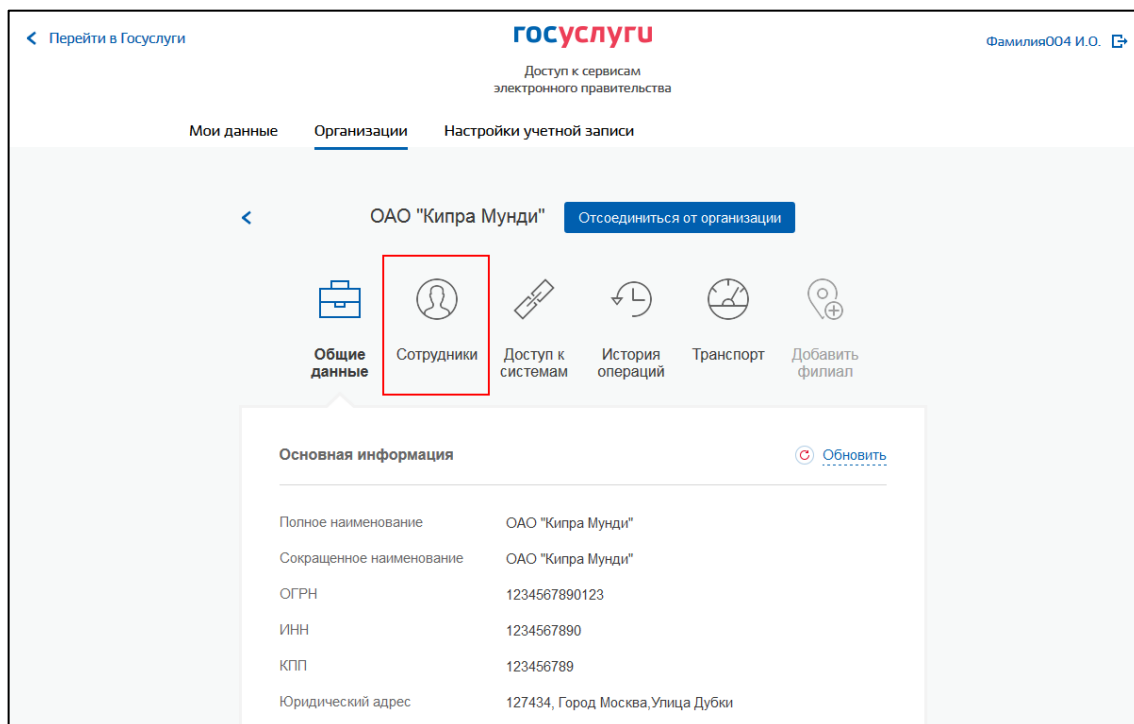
Перейти в Госуслуги

госуслуги

Доступ к сервисам электронного правительства

Фамилия004 И.О.

Мои данные
Организации
Настройки учетной записи

ОАО "Кипра Мунди"
Отсоединиться от организации

Общие данные
Сотрудники
Доступ к системам
История операций
Транспорт
Добавить филиал

Основная информация
Обновить

| | |
|---|---|
| Полное наименование | ОАО "Кипра Мунди" |
| Сокращенное наименование | ОАО "Кипра Мунди" |
| ОГРН | 1234567890123 |
| ИНН | 1234567890 |
| КПП | 123456789 |
| Юридический адрес | 127434, Город Москва,Улица Дубки |